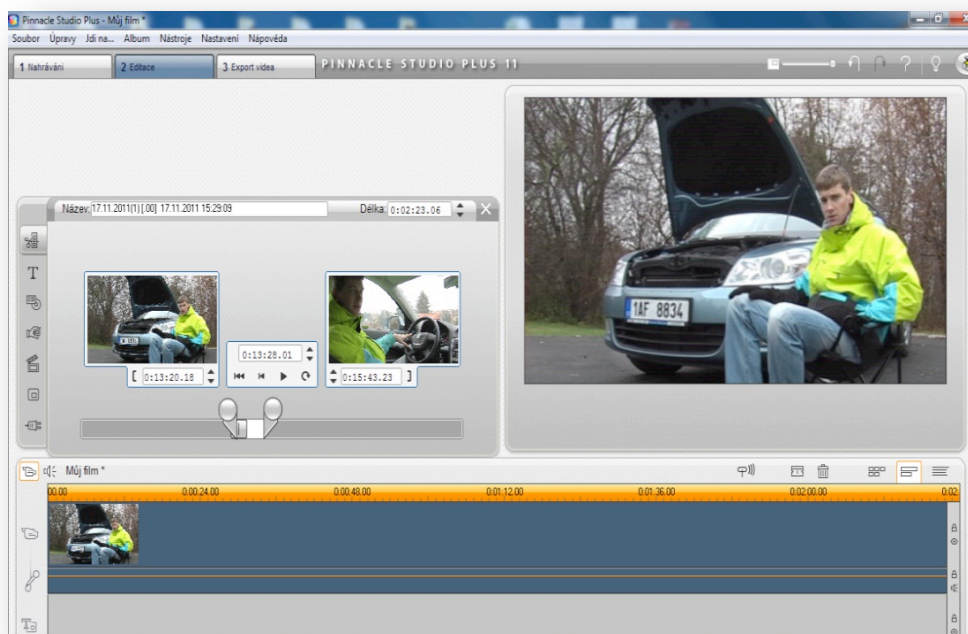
Pinnacle Studio Plus - Můj film *

Soubor Úpravy Jdi na... Album Nástroje Nastavení Nápověda

1 Nahrávání 2 Editace 3 Export videa PINNACLE STUDIO PLUS 11

Název: 17.11.2011(1) [.00] 17.11.2011 15:29:09 Délka: 0:02:23.06

T

[ 0:13:20.18

0:13:28.01

0:15:43.23 ]

1AF 8834

Můj film *

00.00 0:00:24.00 0:00:48.00 0:01:12.00 0:01:36.00 0:02:00.00 0:02